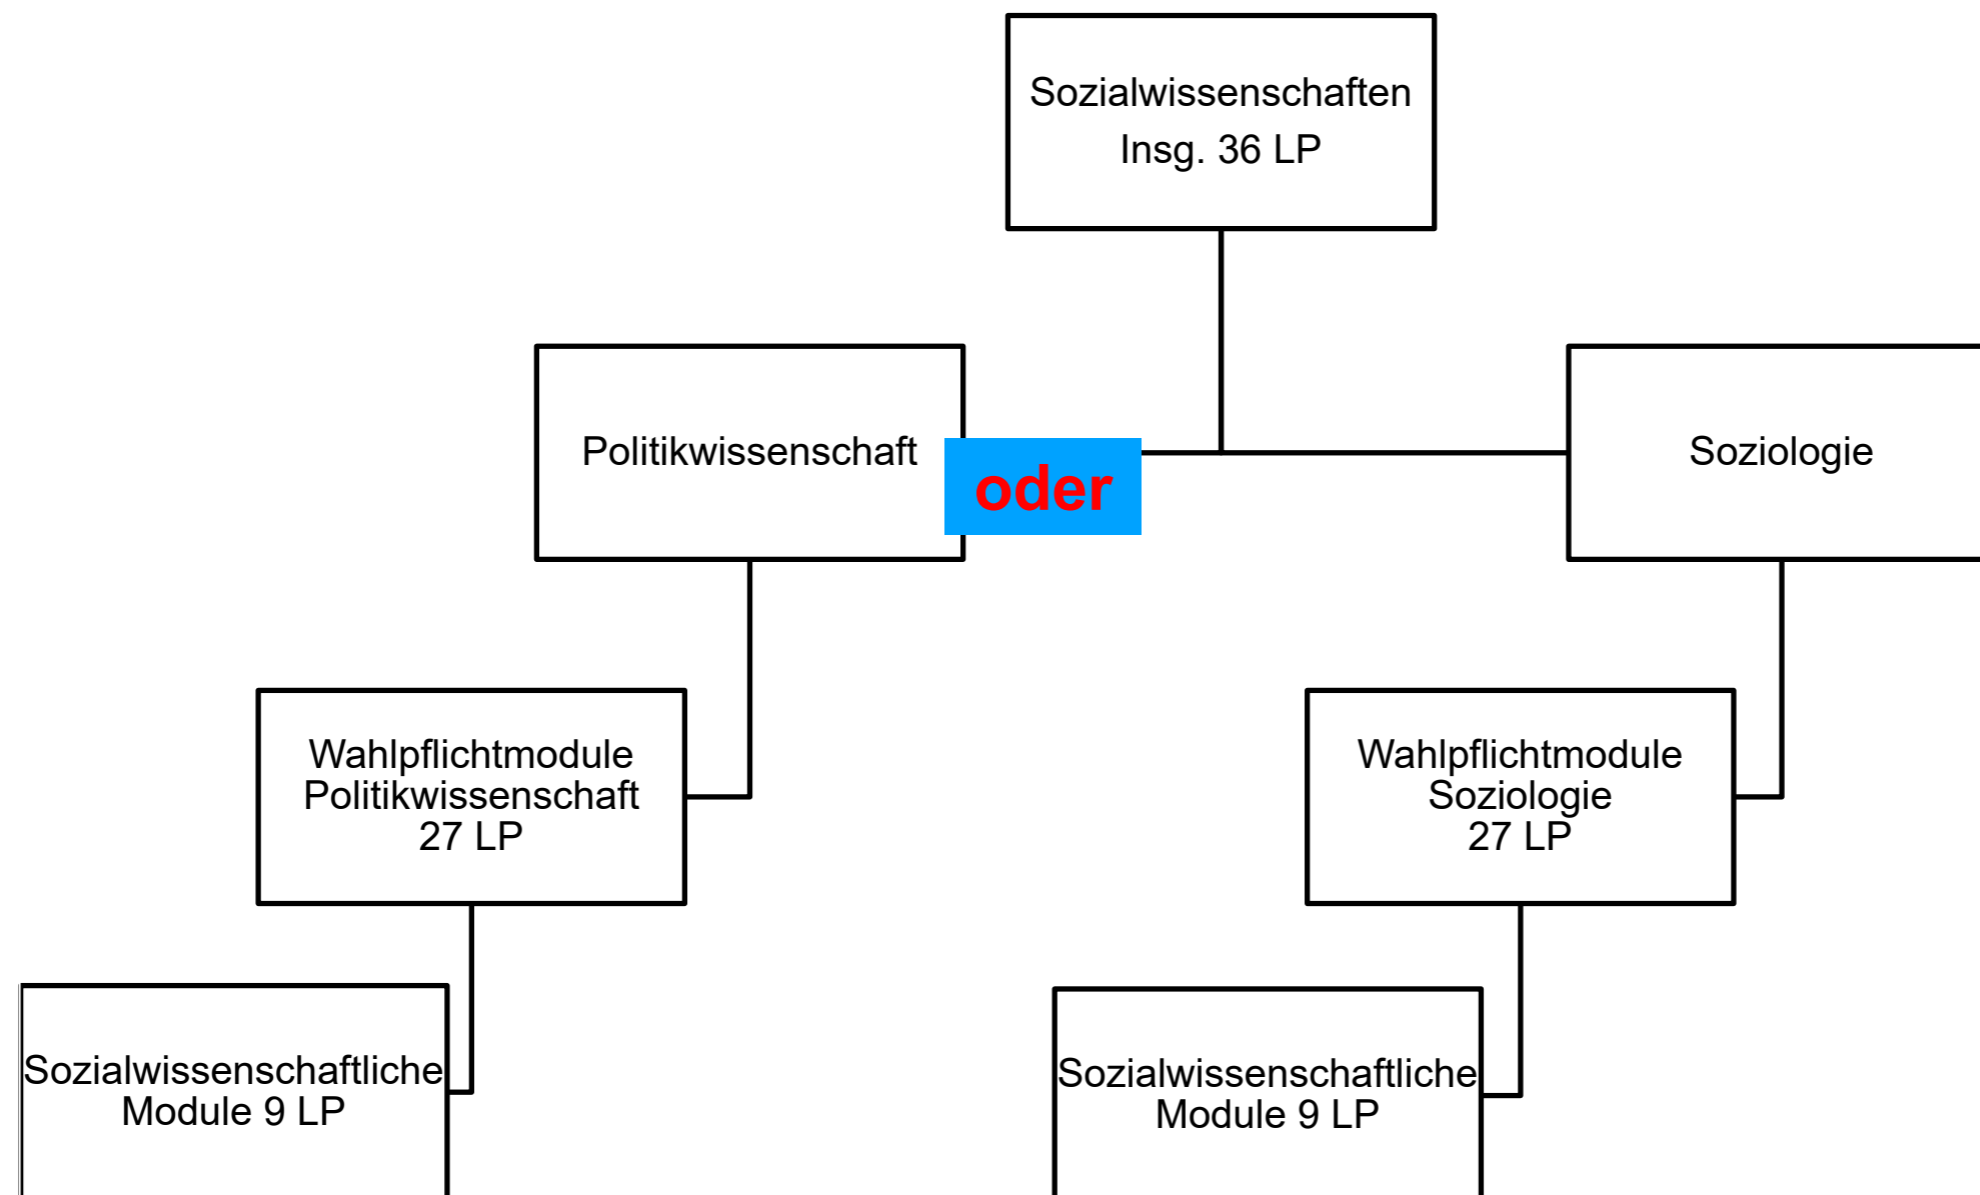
Sozialwissenschaften
Insg. 36 LP

Politikwissenschaft

oder

Soziologie

Wahlpflichtmodule
Politikwissenschaft
27 LP

Wahlpflichtmodule
Soziologie
27 LP

Sozialwissenschaftliche
Module 9 LP

Sozialwissenschaftliche
Module 9 LP